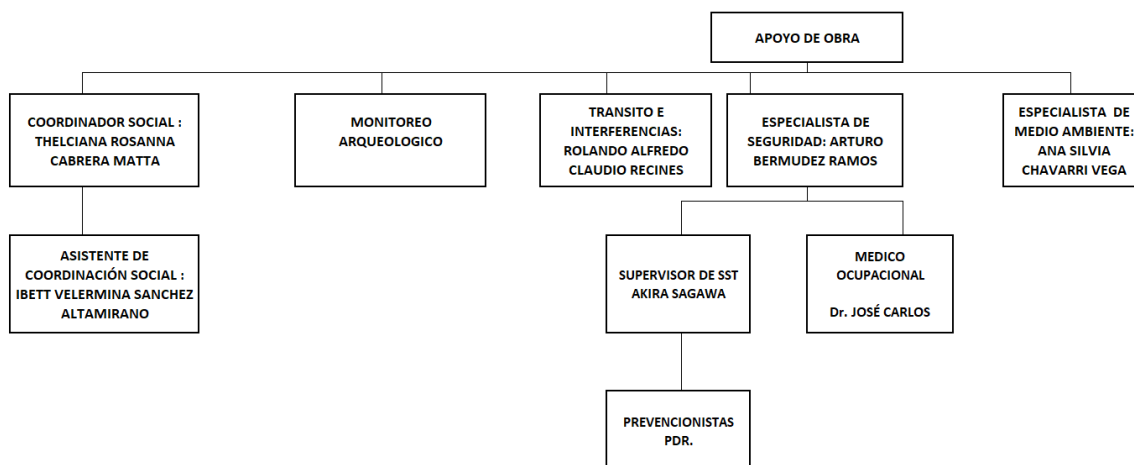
APOYO DE OBRA

COORDINADOR SOCIAL : THELCIANA ROSANNA CABRERA MATTA

MONITOREO ARQUEOLOGICO

TRANSITO E INTERFERENCIAS: ROLANDO ALFREDO CLAUDIO RECINES

ESPECIALISTA DE SEGURIDAD: ARTURO BERMUDEZ RAMOS

ESPECIALISTA DE MEDIO AMBIENTE: ANA SILVIA CHAVARRI VEGA

ASISTENTE DE COORDINACIÓN SOCIAL : IBETT VELERMINA SANCHEZ ALTAMIRANO

SUPERVISOR DE SST AKIRA SAGAWA

MEDICO OCUPACIONAL

Dr. JOSÉ CARLOS

PREVENCIONISTAS PDR.